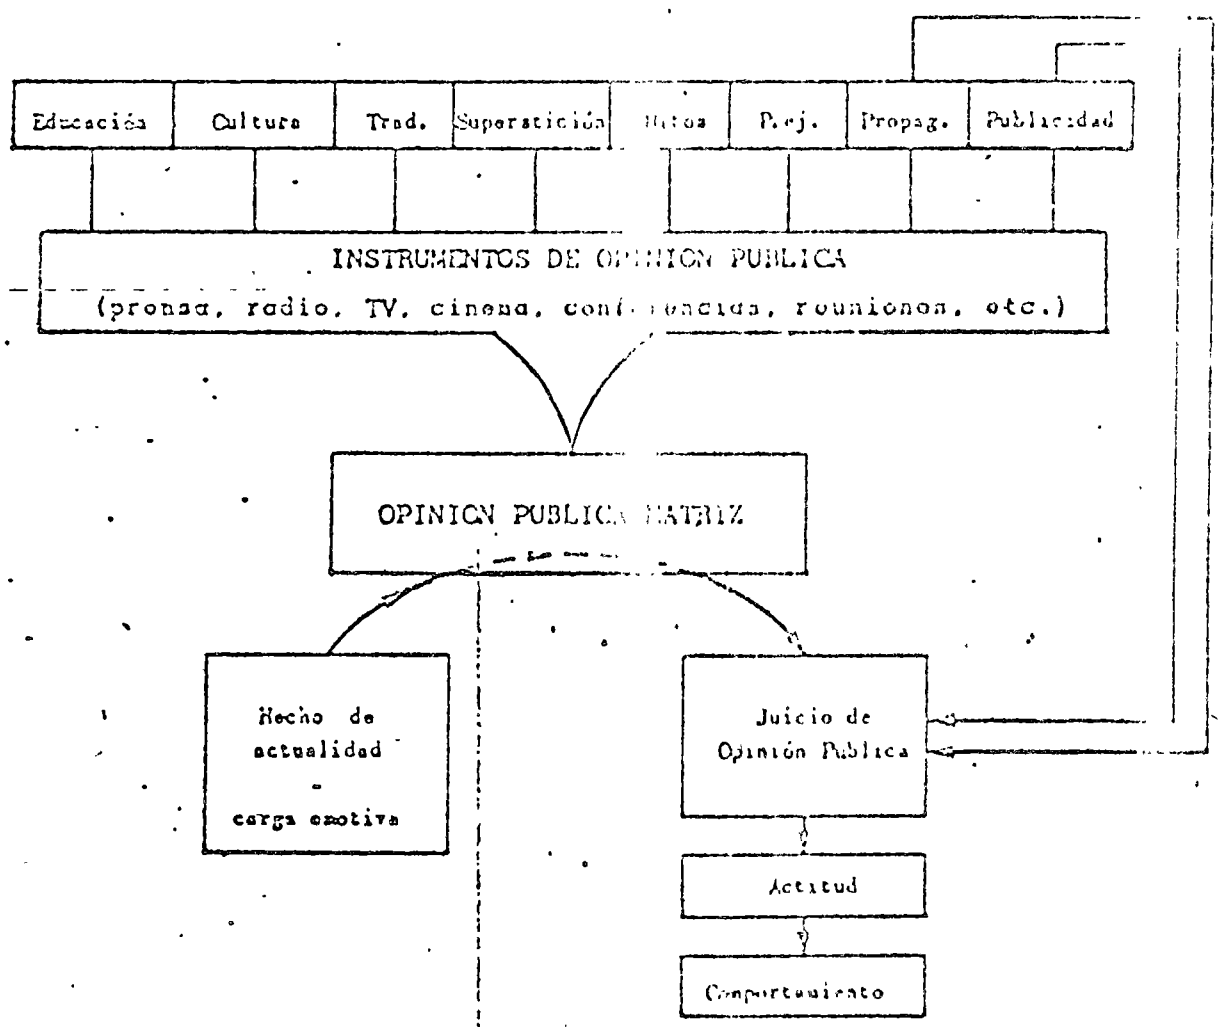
Educación

Cultura

Trad.

Superstición

Mitos

Prej.

Propag.

Publicidad

INSTRUMENTOS DE OPINION PUBLICA

(prensa, radio, TV, cinema, conferencias, reuniones, etc.)

OPINION PUBLICA MATRIZ

Hecho de actualidad - carga emotiva

Juicio de Opinión Publica

Actitud

Comportamiento